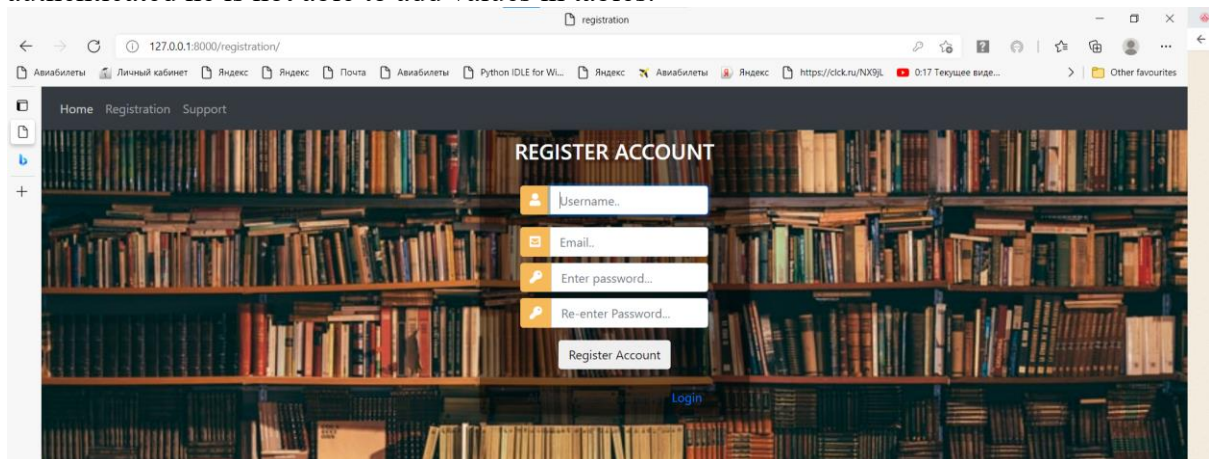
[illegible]

registration

127.0.0.1:8000/registration/

Авиабилеты Личный кабинет Яндекс Яндекс Почта Авиабилеты Python IDLE for Wi... Яндекс Авиабилеты Яндекс https://clck.ru/NX9jL 0:17 Текущее виде... Other favourites

Home Registration Support

REGISTER ACCOUNT

Username..

Email..

Enter password...

Re-enter Password...

Register Account

Login